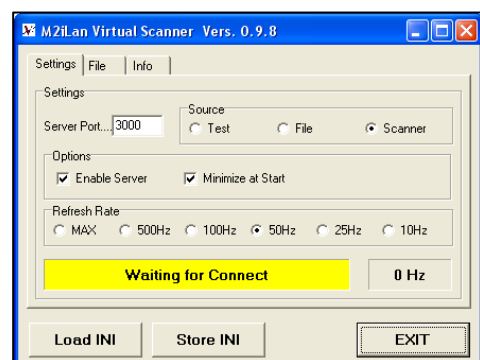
M2iLan Virtual Scanner Vers. 0.9.8

Settings | File | Info

Settings

Server Port... 3000

Source
Test
File
Scanner

Options
Enable Server
Minimize at Start

Refresh Rate
MAX
500Hz
100Hz
50Hz
25Hz
10Hz

Waiting for Connect

0 Hz

Load INI

Store INI

EXIT